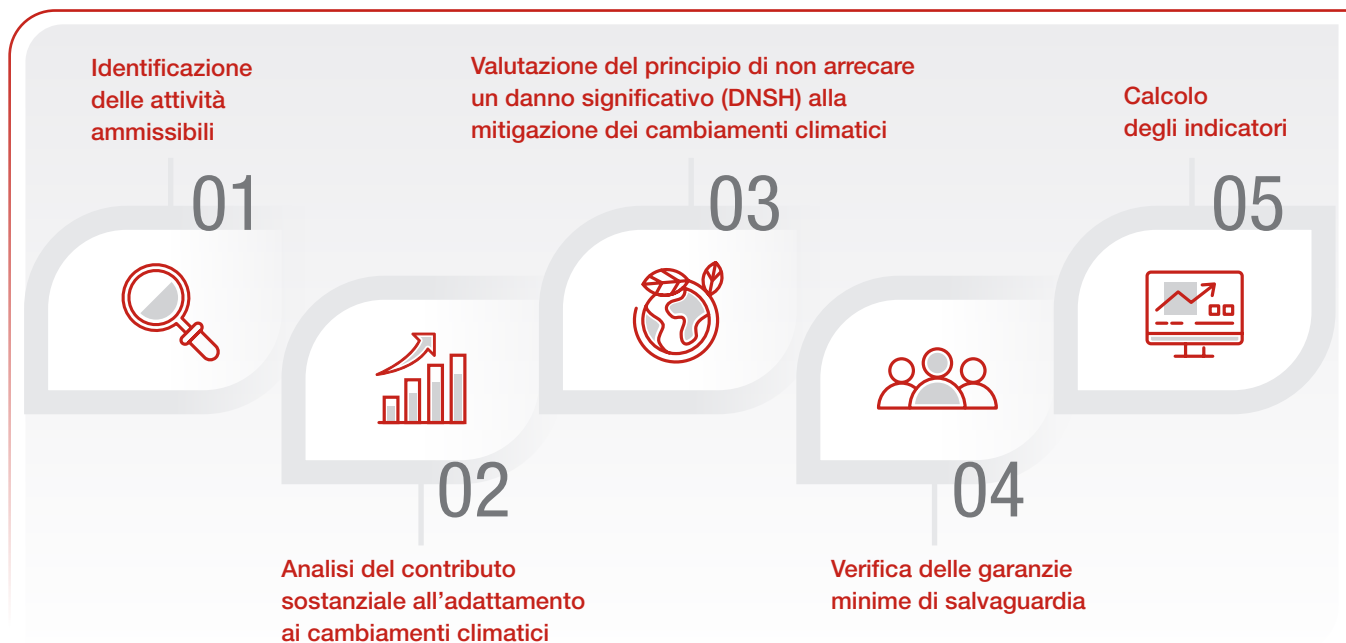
Identificazione delle attività ammissibili

01

Valutazione del principio di non arrecare un danno significativo (DNSH) alla mitigazione dei cambiamenti climatici

03

Calcolo degli indicatori

05

02

Analisi del contributo sostanziale all'adattamento ai cambiamenti climatici

04

Verifica delle garanzie minime di salvaguardia